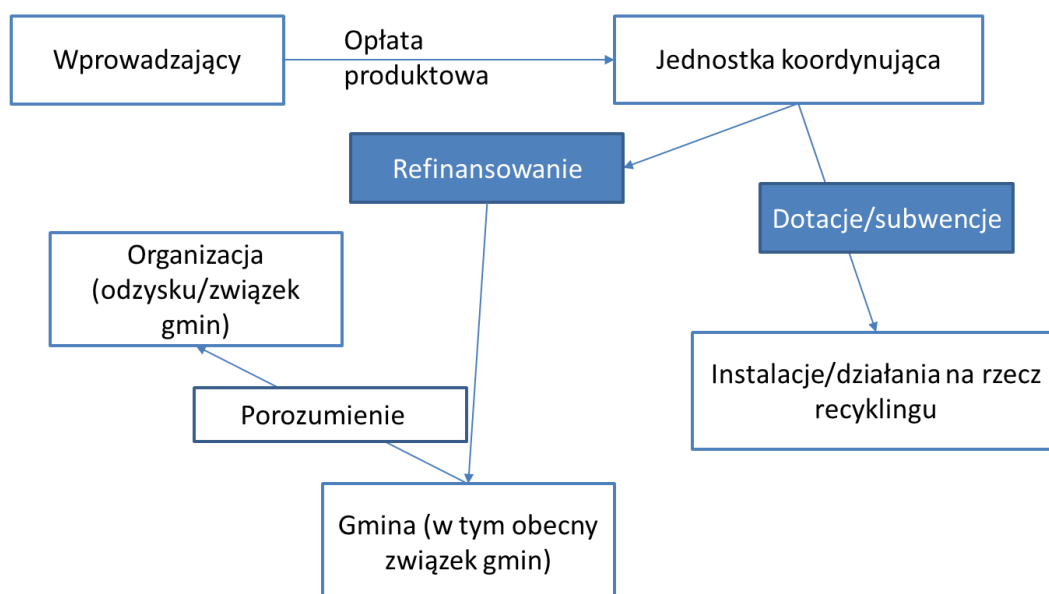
Wprowadzający

Opłata produktowa

Jednostka koordynująca

Refinansowanie

Dotacje/subwencje

Organizacja (odzysku/związek gmin)

Porozumienie

Instalacje/działania na rzecz recyklingu

Gmina (w tym obecny związek gmin)